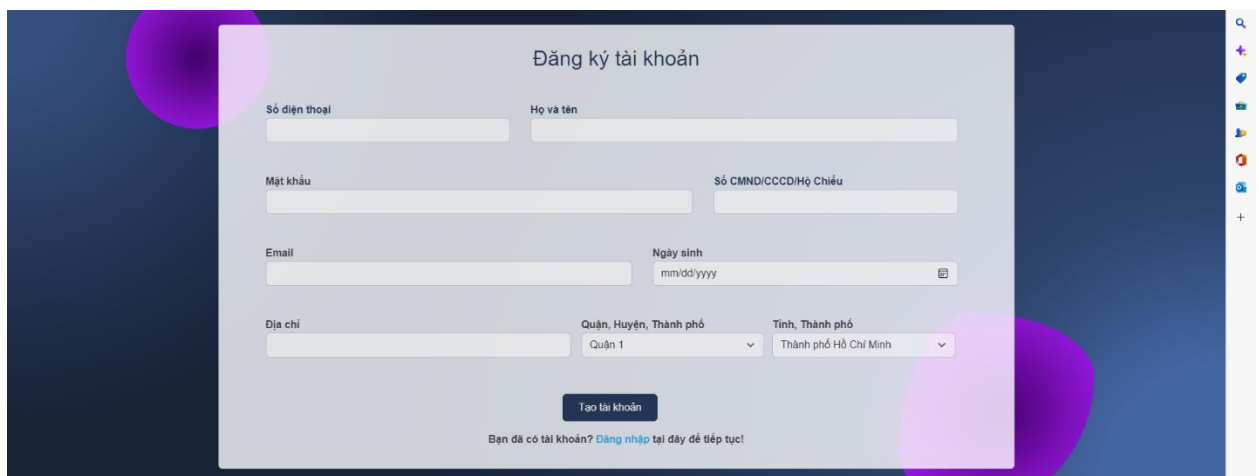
Đăng ký tài khoản

Số điện thoại

Họ và tên

Mật khẩu

Số CMND/CCCD/Hộ Chiếu

Email

Ngày sinh

mm/dd/yyyy

Địa chỉ

Quận, Huyện, Thành phố

Quận 1

Tỉnh, Thành phố

Thành phố Hồ Chí Minh

Tạo tài khoản

Bạn đã có tài khoản? Đăng nhập tại đây để tiếp tục!

+